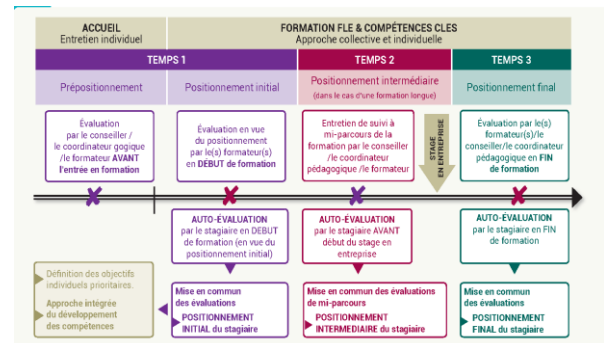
ACCUEIL
Entretien individuel

FORMATION FLE & COMPÉTENCES CLES
Approche collective et individuelle

TEMPS 1

TEMPS 2

TEMPS 3

Prépositionnement

Positionnement initial

Positionnement intermédiaire
(dans le cas d'une formation longue)

Positionnement final

Évaluation par le conseiller / le coordinateur gogique /le formateur AVANT l'entrée en formation

Évaluation en vue du positionnement par le(s) formateur(s) en DÉBUT de formation

Entretien de suivi à mi-parcours de la formation par le conseiller /le coordinateur pédagogique /le formateur

STAGE EN ENTREPRISE

Évaluation par le(s) formateur(s)/le conseiller/le coordinateur pédagogique en FIN de formation

AUTO-ÉVALUATION par le stagiaire en DÉBUT de formation (en vue du positionnement initial)

AUTO-ÉVALUATION par le stagiaire AVANT début du stage en entreprise

AUTO-ÉVALUATION par le stagiaire en FIN de formation

Définition des objectifs individuels prioritaires.

Approche intégrée du développement des compétences

Mise en commun des évaluations
POSITIONNEMENT INITIAL du stagiaire

Mise en commun des évaluations de mi-parcours
POSITIONNEMENT INTERMEDIAIRE du stagiaire

Mise en commun des évaluations
POSITIONNEMENT FINAL du stagiaire